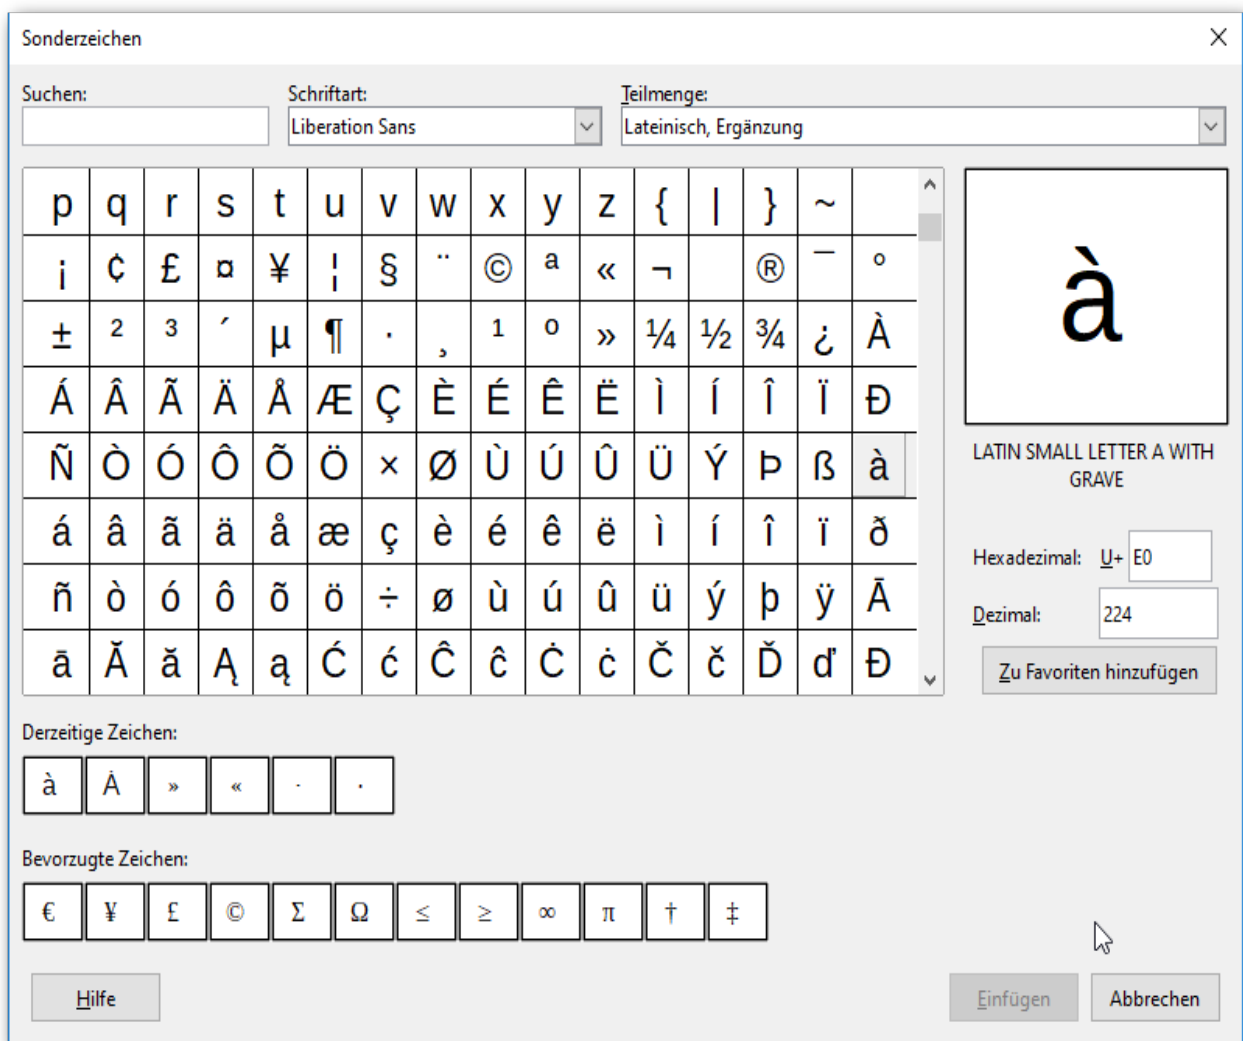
Sonderzeichen

Suchen:

Schriftart: Liberation Sans

Teilmenge: Lateinisch, Ergänzung

| p | q | r | s | t | u | v | w | x | y | z | { | \| | } | ~ | |
|---|---|---|---|---|---|---|---|---|---|---|---|---|---|---|---|
| ¡ | ¢ | £ | ¤ | ¥ | ¦ | § | ¨ | © | ª | « | ¬ | | ® | ¯ | ° |
| ± | ² | ³ | ´ | µ | ¶ | · | ¸ | ¹ | º | » | ¼ | ½ | ¾ | ¿ | À |
| Á | Â | Ã | Ä | Å | Æ | Ç | È | É | Ê | Ë | Ì | Í | Î | Ï | Ð |
| Ñ | Ò | Ó | Ô | Õ | Ö | × | Ø | Ù | Ú | Û | Ü | Ý | Þ | ß | à |
| á | â | ã | ä | å | æ | ç | è | é | ê | ë | ì | í | î | ï | ð |
| ñ | ò | ó | ô | õ | ö | ÷ | ø | ù | ú | û | ü | ý | þ | ÿ | Ā |
| ā | Ă | ă | Ą | ą | Ć | ć | Ĉ | ĉ | Ċ | ċ | Č | č | Ď | ď | Đ |

à

LATIN SMALL LETTER A WITH GRAVE

Hexadezimal: U+ E0

Dezimal: 224

Zu Favoriten hinzufügen

Derzeitige Zeichen:

à À » « · ·

Bevorzugte Zeichen:

€ ¥ £ © Σ Ω ≤ ≥ ∞ π † ‡

Hilfe

Einfügen

Abbrechen